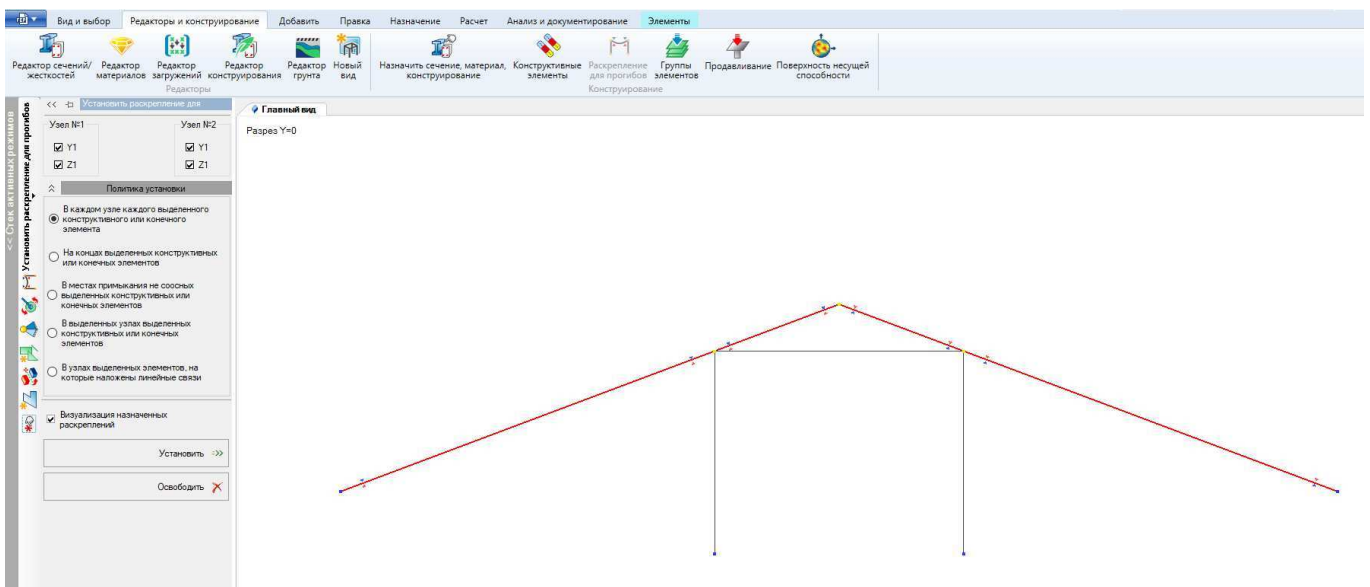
Вид и выбор | Редакторы и конструирование | Добавить | Правка | Назначение | Расчет | Анализ и документирование | Элементы

Редактор сечений/жесткостей | Редактор материалов | Редактор загружений | Редактор конструирования | Редактор грунта | Новый вид
Редакторы

Назначить сечение, материал, конструирование | Конструктивные элементы | Раскрепление для прогибов | Группы элементов | Продавливание | Поверхность несущей способности
Конструирование

<< Стек активных режимов
Установить раскрепление для прогибов

<< Установить раскрепление для

Узел №1
☑ Y1
☑ Z1

Узел №2
☑ Y1
☑ Z1

Политика установки

◉ В каждом узле каждого выделенного конструктивного или конечного элемента

○ На концах выделенных конструктивных или конечных элементов

○ В местах примыкания не соосных выделенных конструктивных или конечных элементов

○ В выделенных узлах выделенных конструктивных или конечных элементов

○ В узлах выделенных элементов, на которые наложены линейные связи

☑ Визуализация назначенных раскреплений

Установить

Освободить

Главный вид

Разрез Y=0